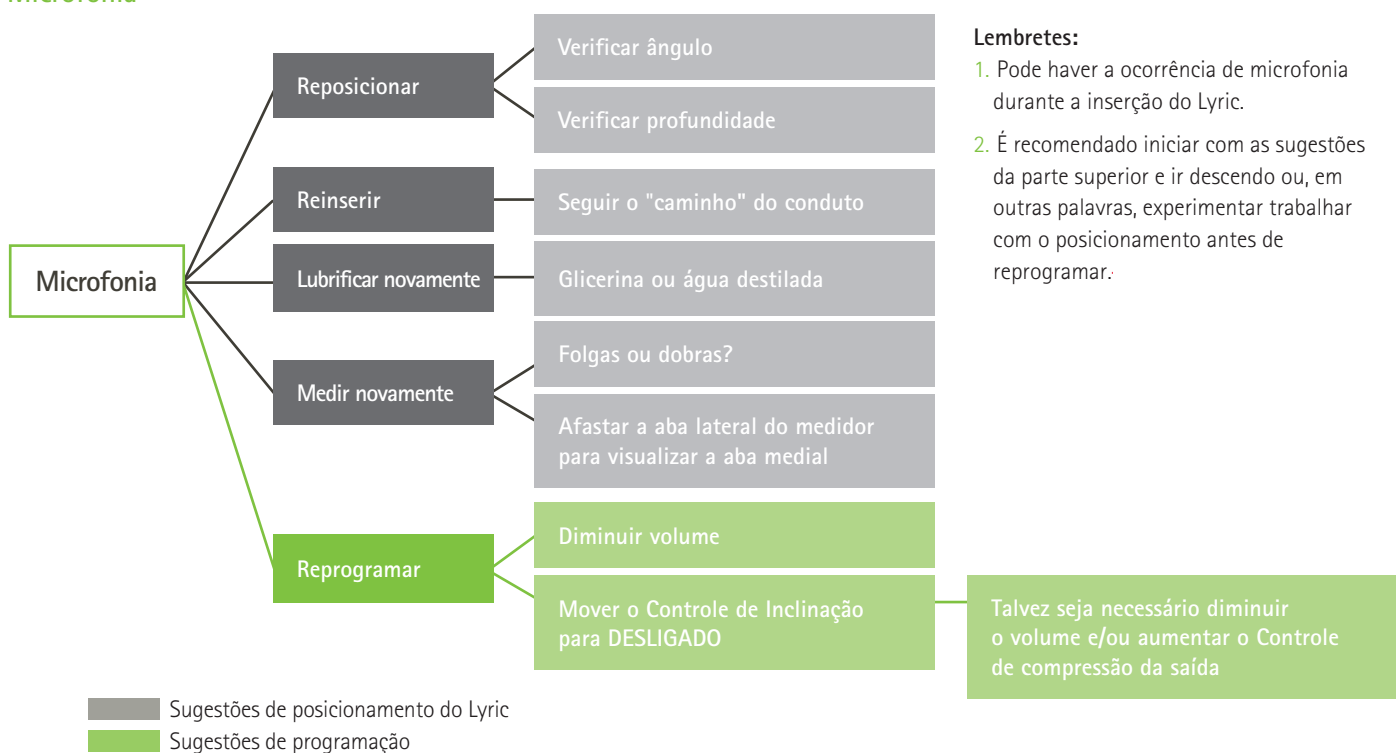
Microfonia

Microfonia

Reposicionar

Verificar ângulo

Verificar profundidade

Reinserir

Seguir o "caminho" do conduto

Lubrificar novamente

Glicerina ou água destilada

Medir novamente

Folgas ou dobras?

Afastar a aba lateral do medidor para visualizar a aba medial

Reprogramar

Diminuir volume

Mover o Controle de Inclinação para DESLIGADO

Talvez seja necessário diminuir o volume e/ou aumentar o Controle de compressão da saída

Lembretes:

1. Pode haver a ocorrência de microfonia durante a inserção do Lyric.

2. É recomendado iniciar com as sugestões da parte superior e ir descendo ou, em outras palavras, experimentar trabalhar com o posicionamento antes de reprogramar.

Sugestões de posicionamento do Lyric

Sugestões de programação